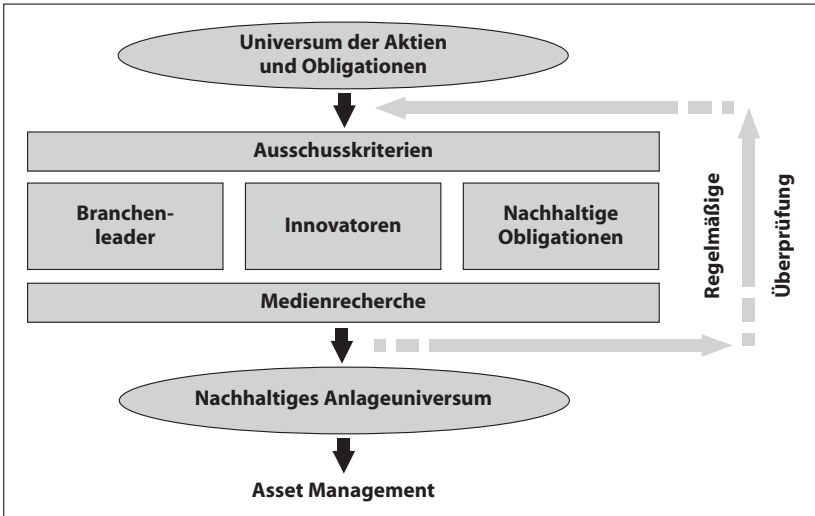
Universum der Aktien und Obligationen

Ausschusskriterien

Branchenleader

Innovatoren

Nachhaltige Obligationen

Medienrecherche

Regelmäßige

Überprüfung

Nachhaltiges Anlageuniversum

Asset Management